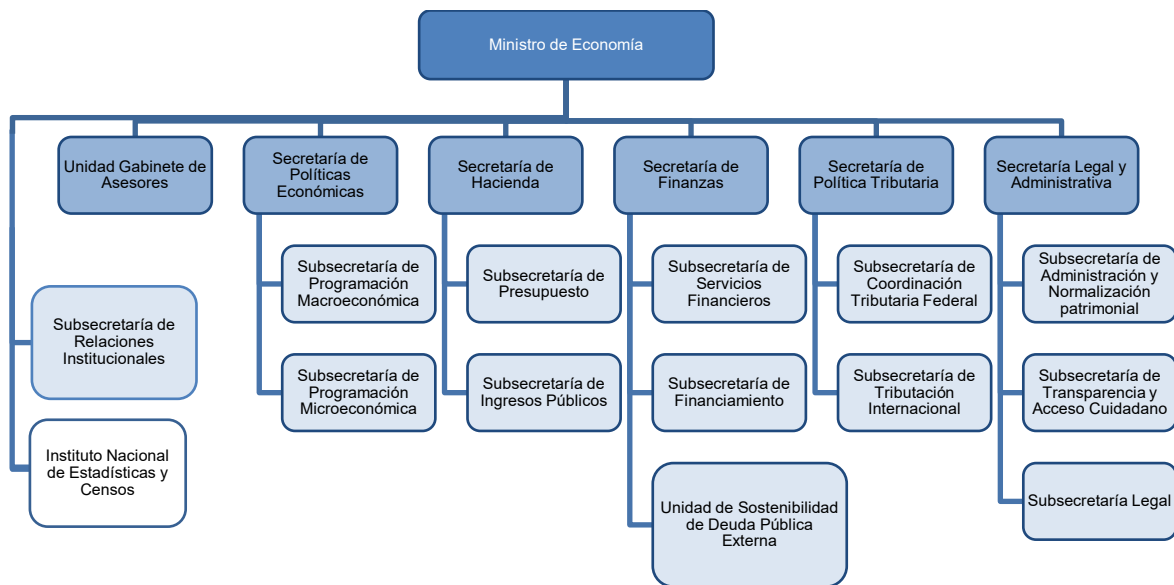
Ministro de Economía

Unidad Gabinete de Asesores

Secretaría de Políticas Económicas

Secretaría de Hacienda

Secretaría de Finanzas

Secretaría de Política Tributaria

Secretaría Legal y Administrativa

Subsecretaría de Relaciones Institucionales

Instituto Nacional de Estadísticas y Censos

Subsecretaría de Programación Macroeconómica

Subsecretaría de Programación Microeconómica

Subsecretaría de Presupuesto

Subsecretaría de Ingresos Públicos

Subsecretaría de Servicios Financieros

Subsecretaría de Financiamiento

Unidad de Sostenibilidad de Deuda Pública Externa

Subsecretaría de Coordinación Tributaria Federal

Subsecretaría de Tributación Internacional

Subsecretaría de Administración y Normalización patrimonial

Subsecretaría de Transparencia y Acceso Cuidadano

Subsecretaría Legal